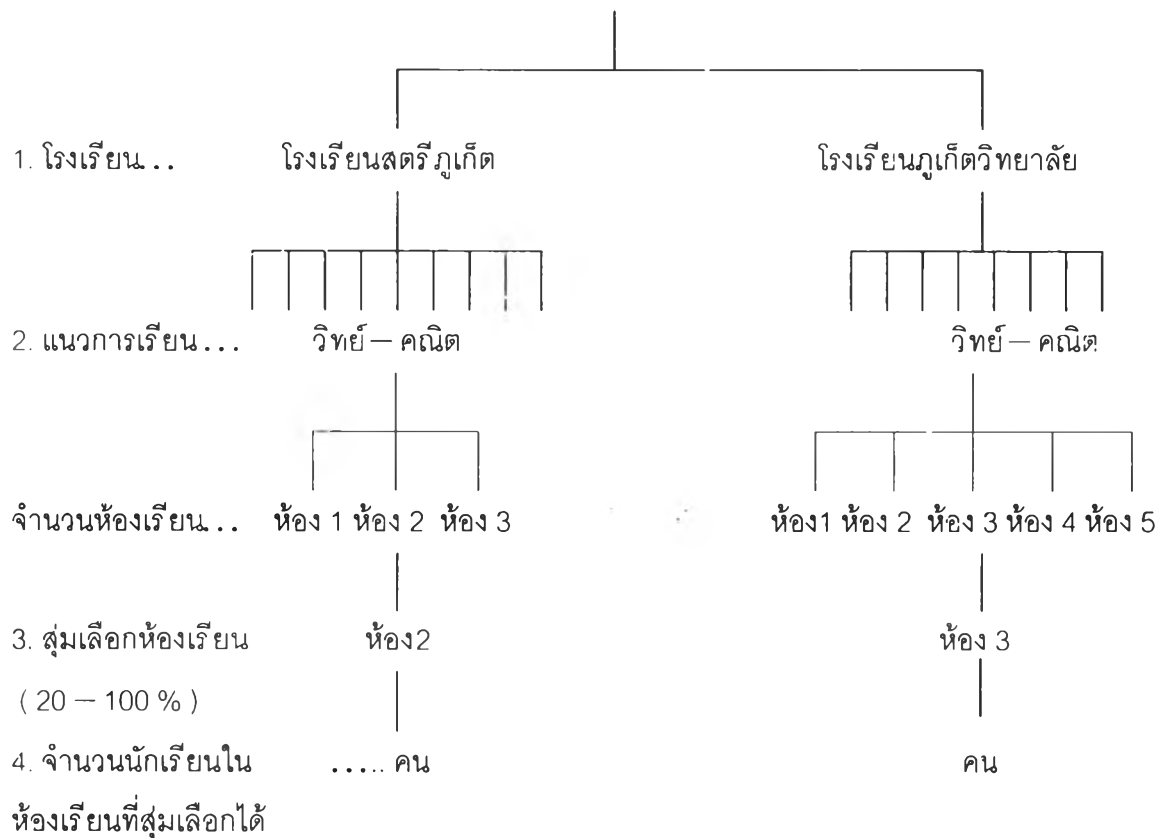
1. โรงเรียน..
โรงเรียนสตรีภูเก็ต
โรงเรียนภูเก็ตวิทยาลัย

2. แนวการเรียน...
วิทย์ — คณิต
วิทย์ — คณิต

จำนวนห้องเรียน..
ห้อง 1 ห้อง 2 ห้อง 3
ห้อง1 ห้อง 2 ห้อง 3 ห้อง 4 ห้อง 5

3. สุ่มเลือกห้องเรียน (20 — 100 %)
ห้อง2
ห้อง 3

4. จำนวนนักเรียนในห้องเรียนที่สุ่มเลือกได้
..... คน
คน